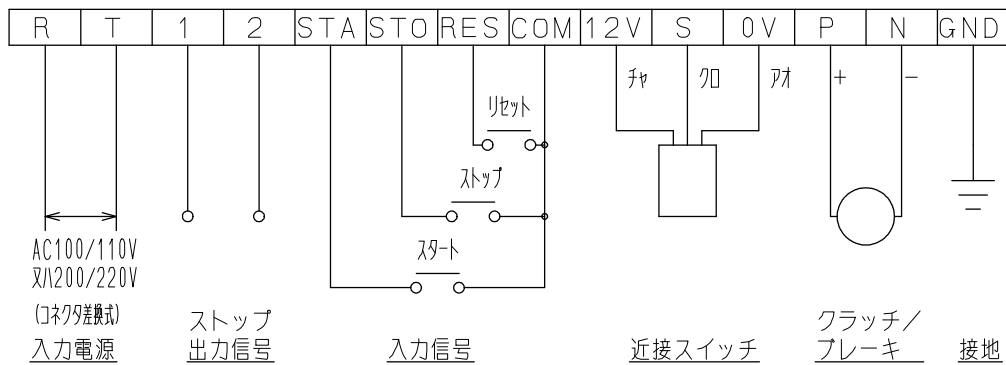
| R | T | 1 | 2 | STA | STO | RES | COM | 12V | S | 0V | P | N | GND |
|---|---|---|---|---|---|---|---|---|---|---|---|---|---|

リセット

ストップ

スタート

チャ クロ アオ

+ −

AC100/110V
又ハ200/220V
(コネクタ差換式)
入力電源

ストップ
出力信号

入力信号

近接スイッチ

クラッチ/
ブレーキ

接地